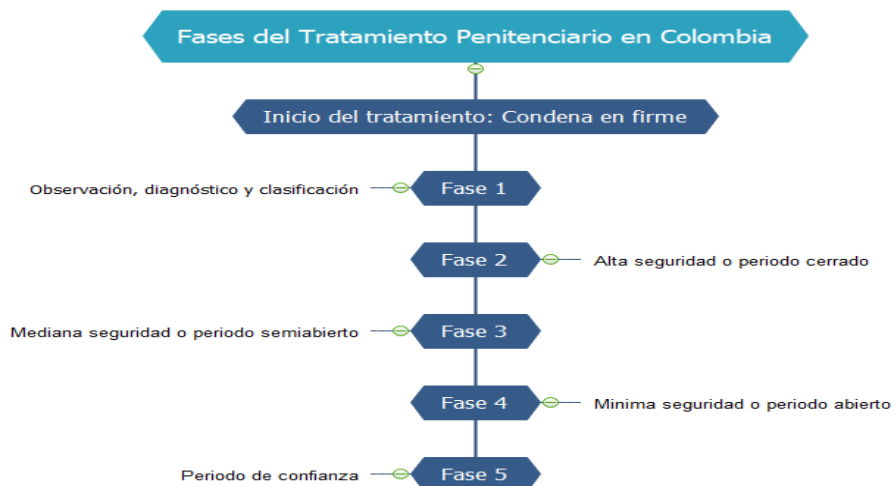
Fases del Tratamiento Penitenciario en Colombia

Inicio del tratamiento: Condena en firme

Observación, diagnóstico y clasificación

Fase 1

Fase 2

Alta seguridad o periodo cerrado

Mediana seguridad o periodo semiabierto

Fase 3

Fase 4

Minima seguridad o periodo abierto

Periodo de confianza

Fase 5